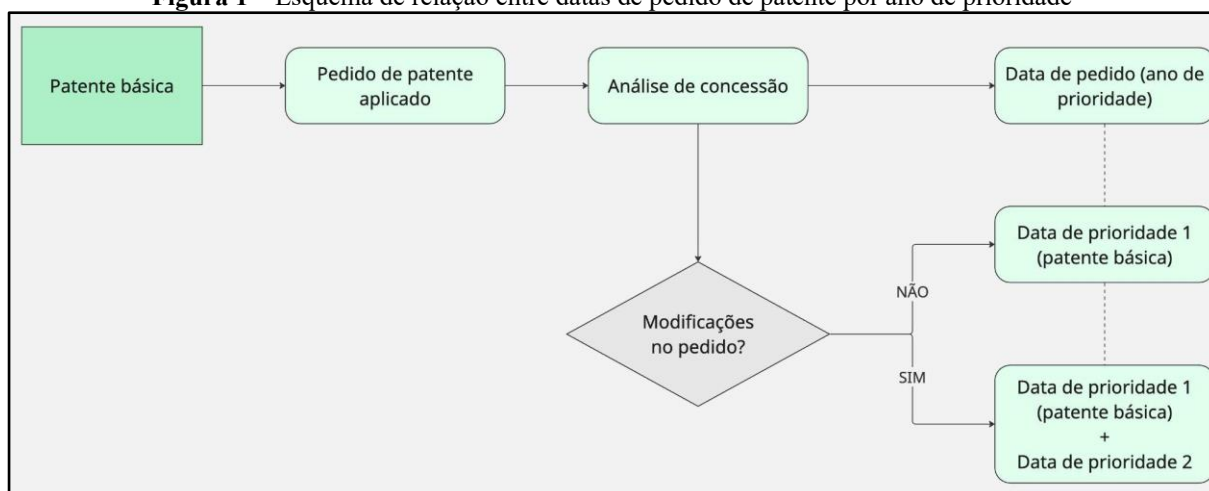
**Figura 1** – Esquema de relação entre datas de pedido de patente por ano de prioridade

Patente básica

Pedido de patente aplicado

Análise de concessão

Data de pedido (ano de prioridade)

Data de prioridade 1 (patente básica)

NÃO

Modificações no pedido?

SIM

Data de prioridade 1 (patente básica) + Data de prioridade 2